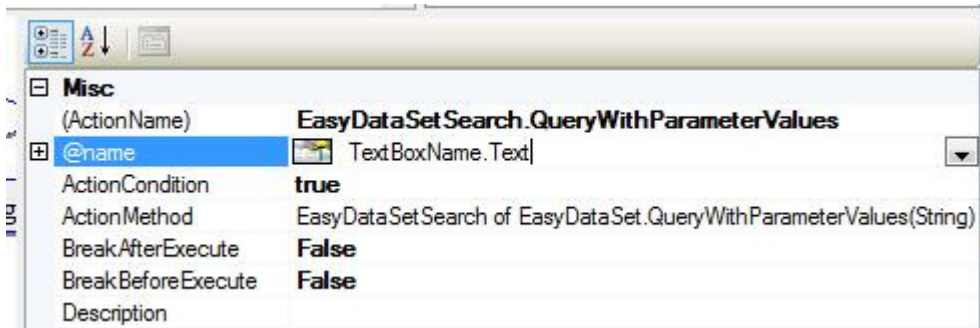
Misc

| | |
|---|---|
| (ActionName) | EasyDataSetSearch.QueryWithParameterValues |
| @name | TextBoxName.Text |
| ActionCondition | true |
| ActionMethod | EasyDataSetSearch of EasyDataSet.QueryWithParameterValues(String) |
| BreakAfterExecute | False |
| BreakBeforeExecute | False |
| Description | |